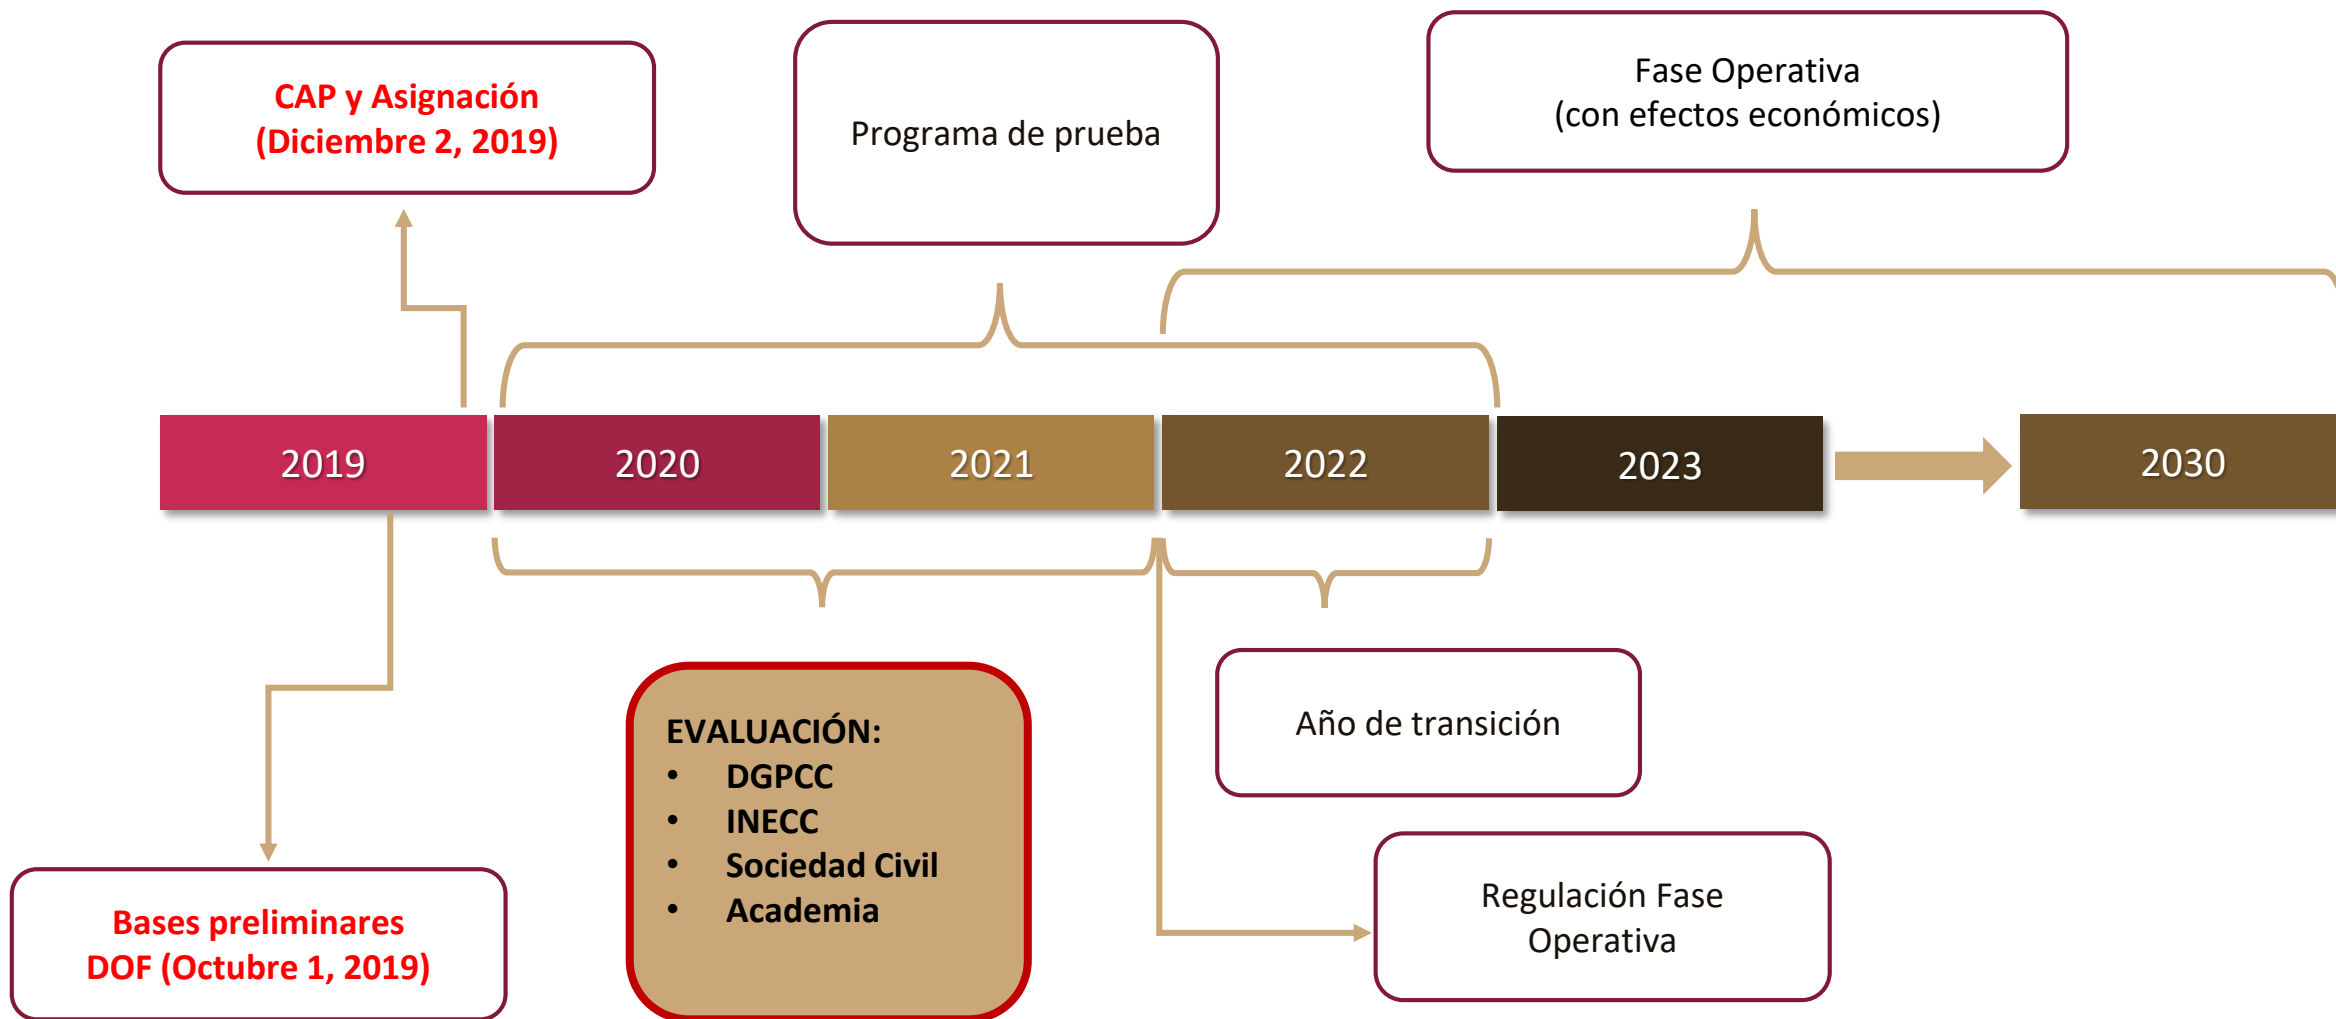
CAP y Asignación
(Diciembre 2, 2019)

Programa de prueba

Fase Operativa
(con efectos económicos)

2019

2020

2021

2022

2023

2030

EVALUACIÓN:
• DGPCC
• INECC
• Sociedad Civil
• Academia

Año de transición

Bases preliminares
DOF (Octubre 1, 2019)

Regulación Fase
Operativa